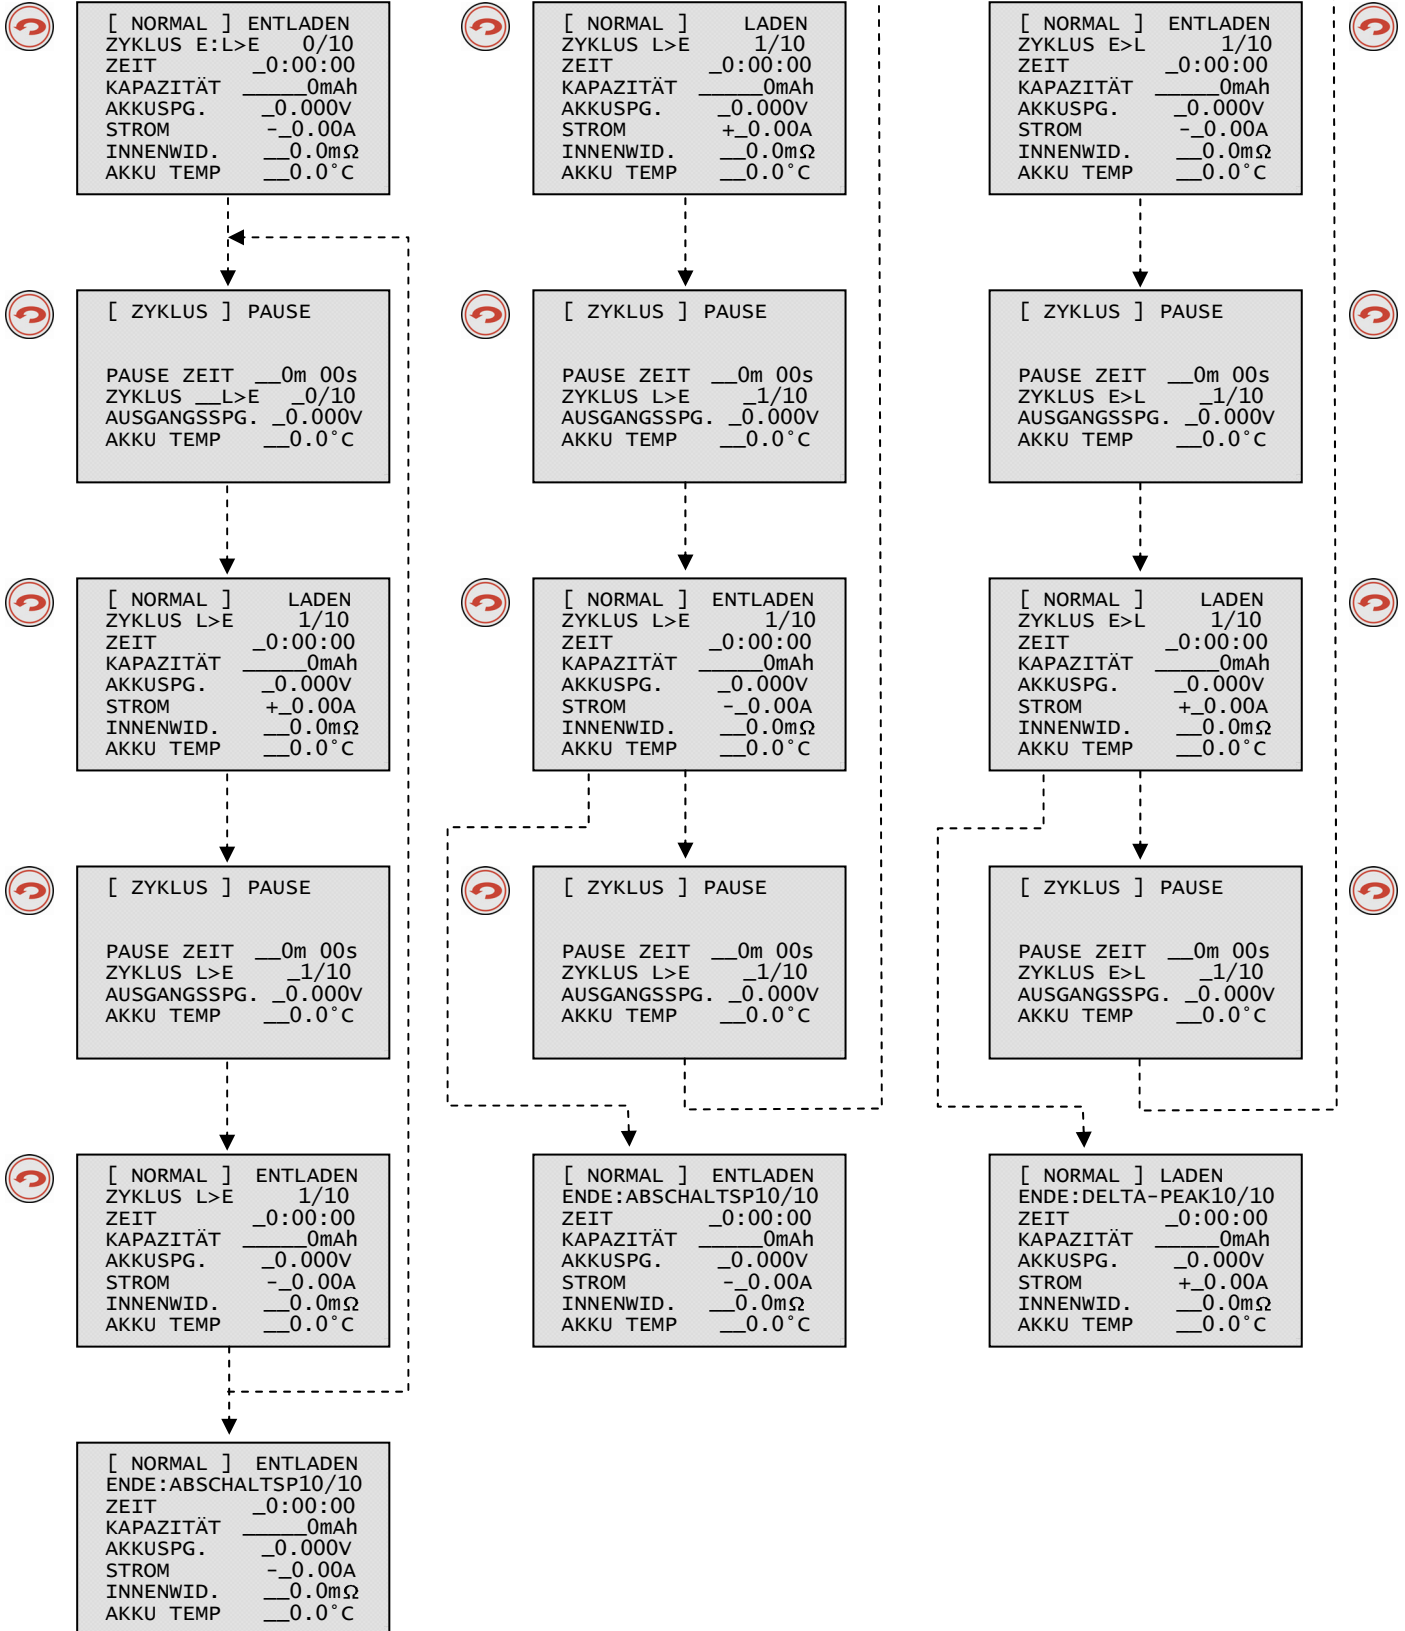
[ NORMAL ] ENTLADEN
ZYKLUS E:L>E 0/10
ZEIT _0:00:00
KAPAZITÄT ______0mAh
AKKUSPG. _0.000V
STROM -_0.00A
INNENWID. __0.0mΩ
AKKU TEMP __0.0°C

[ ZYKLUS ] PAUSE

PAUSE ZEIT __0m 00s
ZYKLUS __L>E _0/10
AUSGANGSSPG. _0.000V
AKKU TEMP __0.0°C

[ NORMAL ] LADEN
ZYKLUS L>E 1/10
ZEIT _0:00:00
KAPAZITÄT ______0mAh
AKKUSPG. _0.000V
STROM +_0.00A
INNENWID. __0.0mΩ
AKKU TEMP __0.0°C

[ ZYKLUS ] PAUSE

PAUSE ZEIT __0m 00s
ZYKLUS L>E _1/10
AUSGANGSSPG. _0.000V
AKKU TEMP __0.0°C

[ NORMAL ] ENTLADEN
ZYKLUS L>E 1/10
ZEIT _0:00:00
KAPAZITÄT ______0mAh
AKKUSPG. _0.000V
STROM -_0.00A
INNENWID. __0.0mΩ
AKKU TEMP __0.0°C

[ NORMAL ] ENTLADEN
ENDE:ABSCHALTSP10/10
ZEIT _0:00:00
KAPAZITÄT ______0mAh
AKKUSPG. _0.000V
STROM -_0.00A
INNENWID. __0.0mΩ
AKKU TEMP __0.0°C

[ NORMAL ] LADEN
ZYKLUS L>E 1/10
ZEIT _0:00:00
KAPAZITÄT ______0mAh
AKKUSPG. _0.000V
STROM +_0.00A
INNENWID. __0.0mΩ
AKKU TEMP __0.0°C

[ ZYKLUS ] PAUSE

PAUSE ZEIT __0m 00s
ZYKLUS L>E _1/10
AUSGANGSSPG. _0.000V
AKKU TEMP __0.0°C

[ NORMAL ] ENTLADEN
ZYKLUS L>E 1/10
ZEIT _0:00:00
KAPAZITÄT ______0mAh
AKKUSPG. _0.000V
STROM -_0.00A
INNENWID. __0.0mΩ
AKKU TEMP __0.0°C

[ ZYKLUS ] PAUSE

PAUSE ZEIT __0m 00s
ZYKLUS L>E _1/10
AUSGANGSSPG. _0.000V
AKKU TEMP __0.0°C

[ NORMAL ] ENTLADEN
ENDE:ABSCHALTSP10/10
ZEIT _0:00:00
KAPAZITÄT ______0mAh
AKKUSPG. _0.000V
STROM -_0.00A
INNENWID. __0.0mΩ
AKKU TEMP __0.0°C

[ NORMAL ] ENTLADEN
ZYKLUS E>L 1/10
ZEIT _0:00:00
KAPAZITÄT ______0mAh
AKKUSPG. _0.000V
STROM -_0.00A
INNENWID. __0.0mΩ
AKKU TEMP __0.0°C

[ ZYKLUS ] PAUSE

PAUSE ZEIT __0m 00s
ZYKLUS E>L _1/10
AUSGANGSSPG. _0.000V
AKKU TEMP __0.0°C

[ NORMAL ] LADEN
ZYKLUS E>L 1/10
ZEIT _0:00:00
KAPAZITÄT ______0mAh
AKKUSPG. _0.000V
STROM +_0.00A
INNENWID. __0.0mΩ
AKKU TEMP __0.0°C

[ ZYKLUS ] PAUSE

PAUSE ZEIT __0m 00s
ZYKLUS E>L _1/10
AUSGANGSSPG. _0.000V
AKKU TEMP __0.0°C

[ NORMAL ] LADEN
ENDE:DELTA-PEAK10/10
ZEIT _0:00:00
KAPAZITÄT ______0mAh
AKKUSPG. _0.000V
STROM +_0.00A
INNENWID. __0.0mΩ
AKKU TEMP __0.0°C